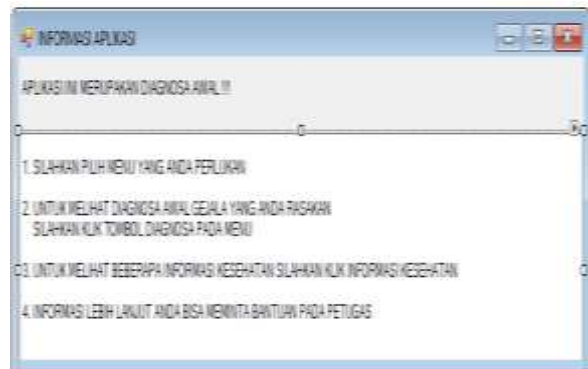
INFORMASI APLIKASI

APLIKASI INI MERUPAKAN DIAGNOSA AWAL !!!

1. SILAHKAN PILIH MENU YANG ANDA PERLUKAN

2. UNTUK MELIHAT DIAGNOSA AWAL GEJALA YANG ANDA RASAKAN SILAHKAN KLIK TOMBOL DIAGNOSA PADA MENU

3. UNTUK MELIHAT BEBERAPA INFORMASI KESEHATAN SILAHKAN KLIK INFORMASI KESEHATAN

4. INFORMASI LEBIH LANJUT ANDA BISA MEMINTA BANTUAN PADA PETUGAS